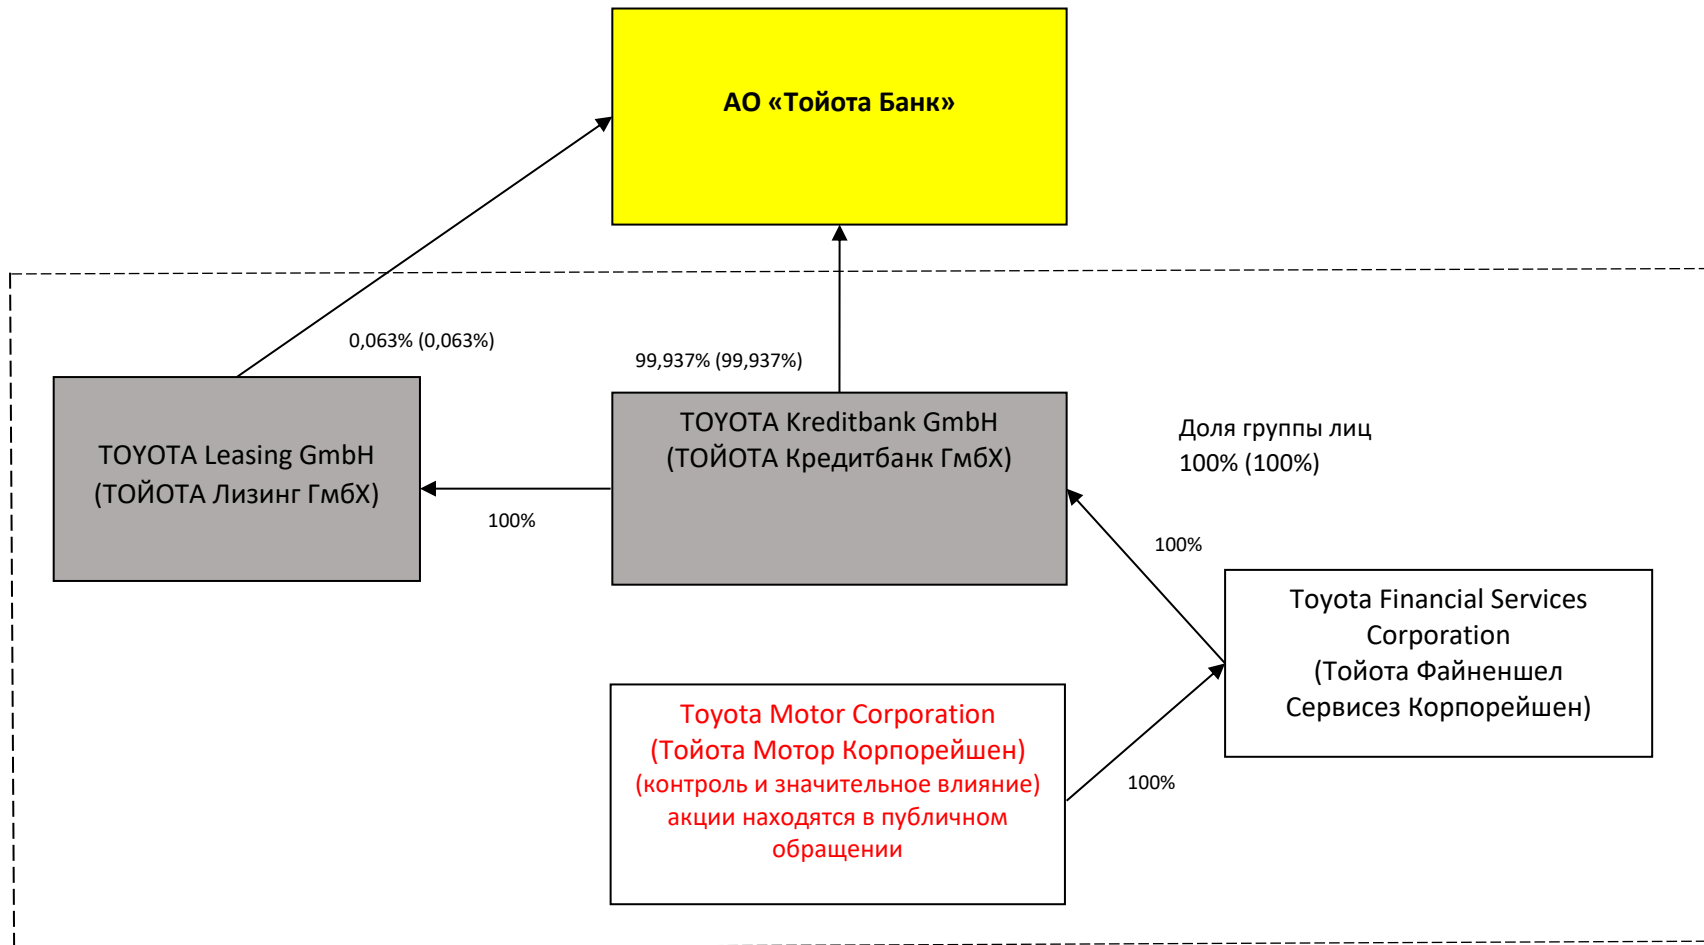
АО «Тойота Банк»

0,063% (0,063%)

99,937% (99,937%)

TOYOTA Leasing GmbH
(ТОЙОТА Лизинг ГмбХ)

100%

TOYOTA Kreditbank GmbH
(ТОЙОТА Кредитбанк ГмбХ)

Доля группы лиц
100% (100%)

100%

Toyota Financial Services Corporation
(Тойота Файненшел Сервисез Корпорейшен)

Toyota Motor Corporation
(Тойота Мотор Корпорейшен)
(контроль и значительное влияние)
акции находятся в публичном обращении

100%